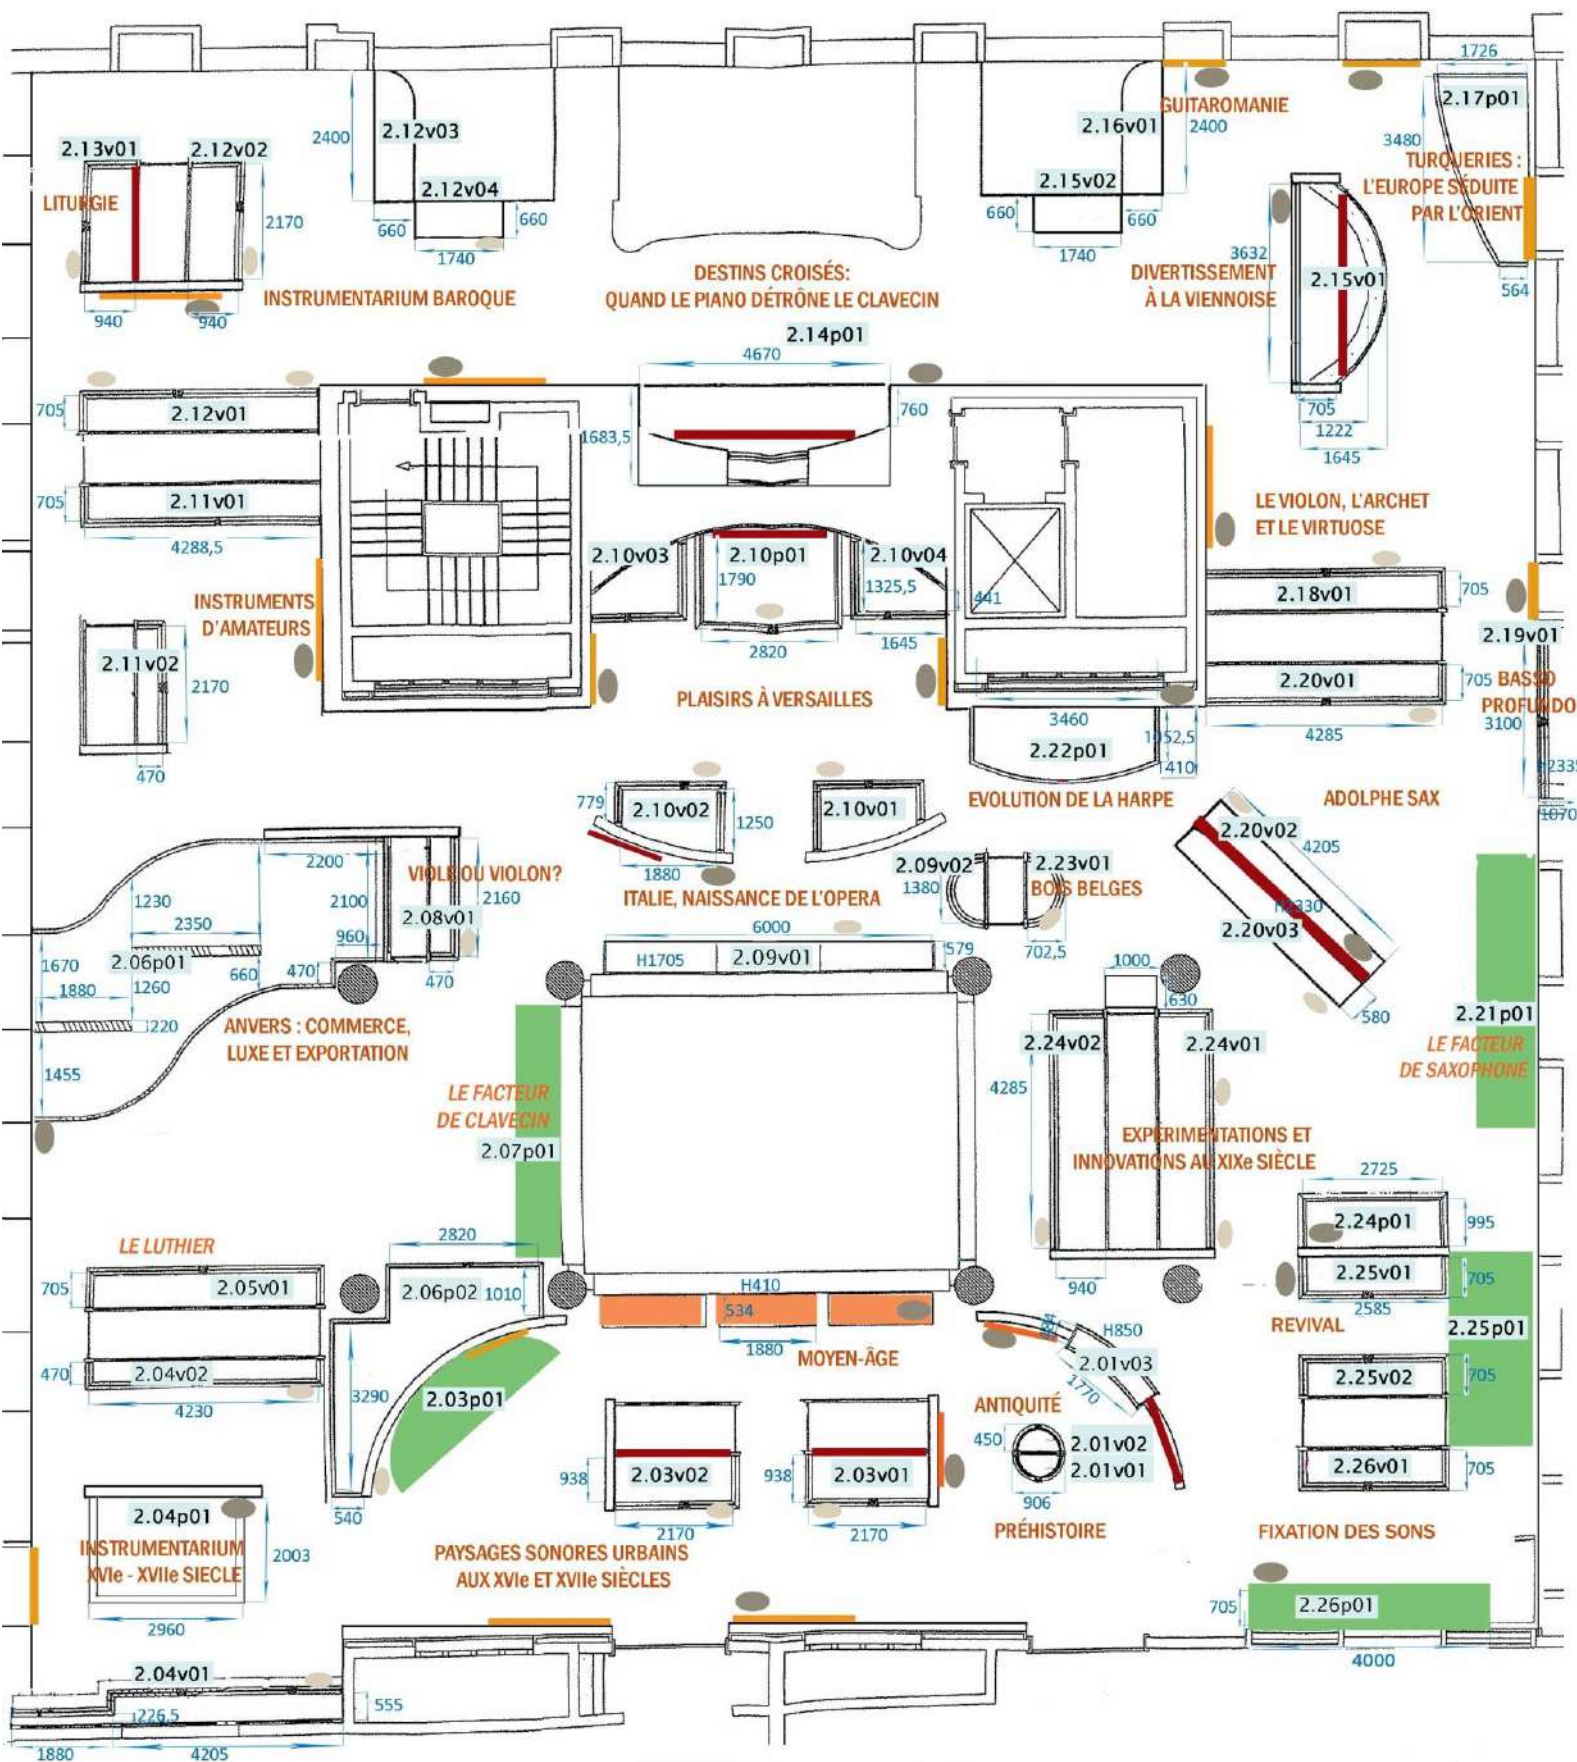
1726
2.17p01
3480
TURQUERIES : L'EUROPE SÉDUITE PAR L'ORIENT
564
GUITAROMANIE
2.16v01
2400
2.15v02
660
660
1740
2400
2.12v03
2.12v04
660
660
1740
2.13v01
2.12v02
LITURGIE
2170
940
940
INSTRUMENTARIUM BAROQUE
DESTINS CROISÉS: QUAND LE PIANO DÉTRÔNE LE CLAVECIN
2.14p01
4670
760
1683,5
3632
DIVERTISSEMENT À LA VIENNOISE
2.15v01
705
1222
1645
705
2.12v01
705
2.11v01
4288,5
2.10v03
2.10p01
1790
2.10v04
1325,5
441
2820
1645
LE VIOLON, L'ARCHET ET LE VIRTUOSE
2.18v01
705
2.19v01
2.20v01
705 BASSO PROFUNDO
3100
4285
2335
1070
INSTRUMENTS D'AMATEURS
2.11v02
2170
470
PLAISIRS À VERSAILLES
3460
2.22p01
1952,5
410
EVOLUTION DE LA HARPE
ADOLPHE SAX
779
2.10v02
1250
1880
2.10v01
ITALIE, NAISSANCE DE L'OPERA
2.09v02
1380
2.23v01
BOIS BELGES
702,5
2.20v02
4205
H2330
2.20v03
580
2200
1230
2350
2100
960
VIOLE OU VIOLON?
2160
2.08v01
470
1670
2.06p01
1880
1260
660
470
220
1455
ANVERS : COMMERCE, LUXE ET EXPORTATION
6000
H1705
2.09v01
579
1000
630
2.24v02
2.24v01
4285
2.21p01
LE FACTEUR DE SAXOPHONE
LE FACTEUR DE CLAVECIN
2.07p01
EXPERIMENTATIONS ET INNOVATIONS AU XIXe SIÈCLE
2725
2.24p01
995
940
2.25v01
705
2585
REVIVAL
2.25p01
LE LUTHIER
705
2.05v01
2820
2.06p02
1010
H410
534
1880
MOYEN-ÂGE
H850
2.01v03
1770
470
2.04v02
4230
3290
2.03p01
ANTIQUITÉ
450
2.01v02
2.01v01
906
2.25v02
705
2.26v01
705
938
2.03v02
938
2.03v01
2170
2170
540
PRÉHISTOIRE
FIXATION DES SONS
2.04p01
INSTRUMENTARIUM XVIe - XVIIe SIECLE
2003
2960
PAYSAGES SONORES URBAINS AUX XVIe ET XVIIe SIÈCLES
705
2.26p01
4000
2.04v01
555
1226,5
1880
4205